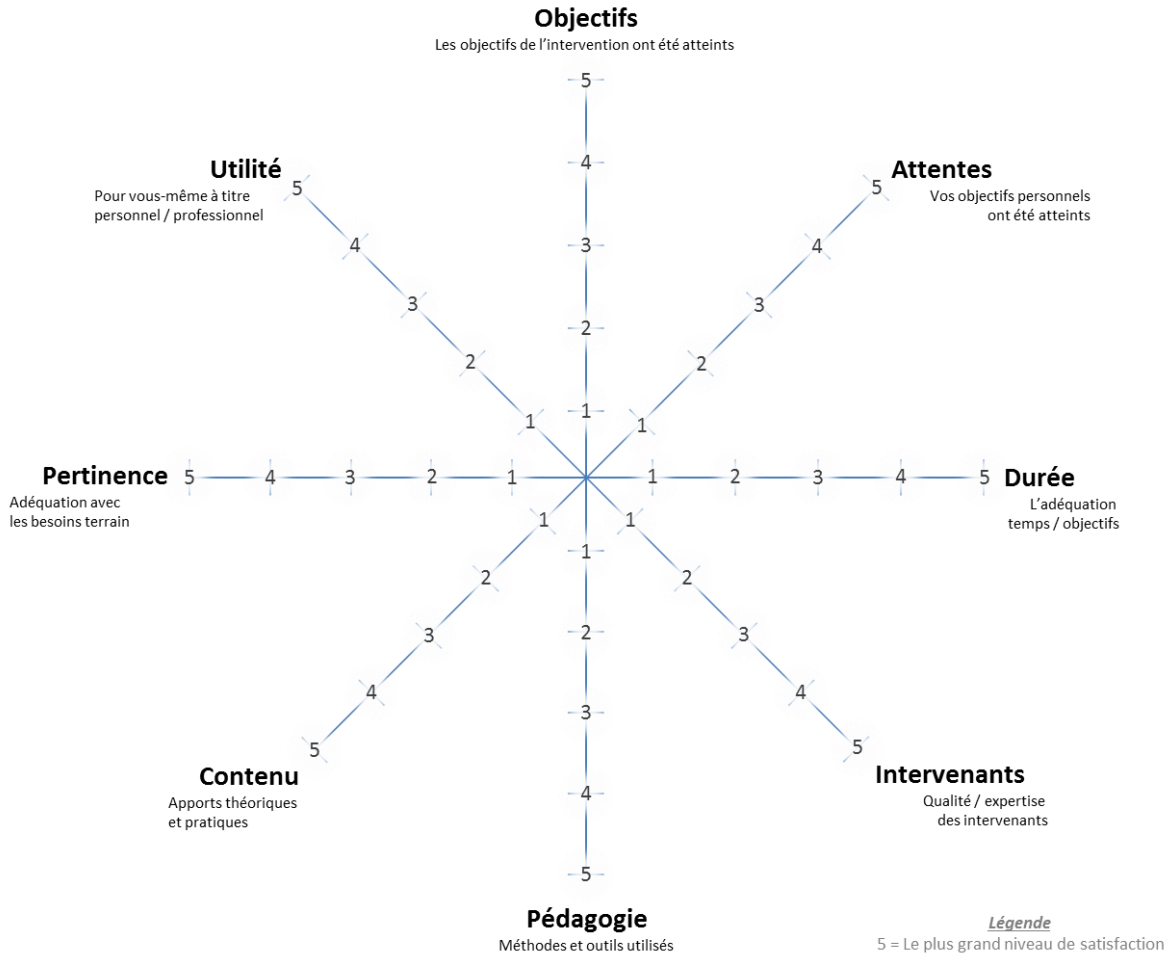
**Objectifs**
Les objectifs de l'intervention ont été atteints

5
4
3
2
1

**Utilité**
Pour vous-même à titre personnel / professionnel

5
4
3
2
1

**Attentes**
Vos objectifs personnels ont été atteints

5
4
3
2
1

**Pertinence**
Adéquation avec les besoins terrain

5 4 3 2 1

1 2 3 4 5

**Durée**
L'adéquation temps / objectifs

1
2
3
4
5

**Contenu**
Apports théoriques et pratiques

1
2
3
4
5

**Intervenants**
Qualité / expertise des intervenants

1
2
3
4
5

**Pédagogie**
Méthodes et outils utilisés

Légende
5 = Le plus grand niveau de satisfaction